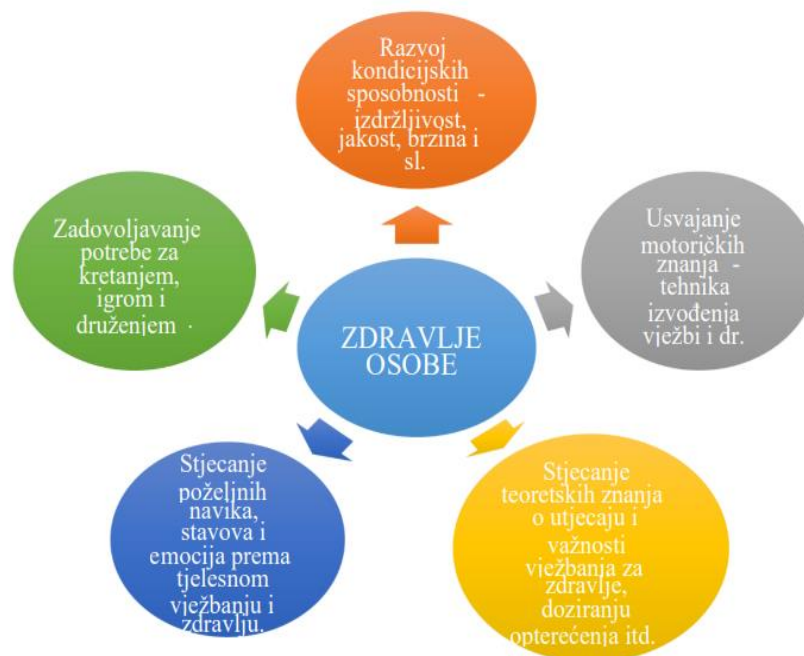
Razvoj kondicijskih sposobnosti - izdržljivost, jakost, brzina i sl.

Usvajanje motoričkih znanja - tehnika izvođenja vježbi i dr.

Stjecanje teoretskih znanja o utjecaju i važnosti vježbanja za zdravlje, doziranju opterećenja itd.

Stjecanje poželjnih navika, stavova i emocija prema tjelesnom vježbanju i zdravlju.

Zadovoljavanje potrebe za kretanjem, igrom i druženjem .

ZDRAVLJE OSOBE